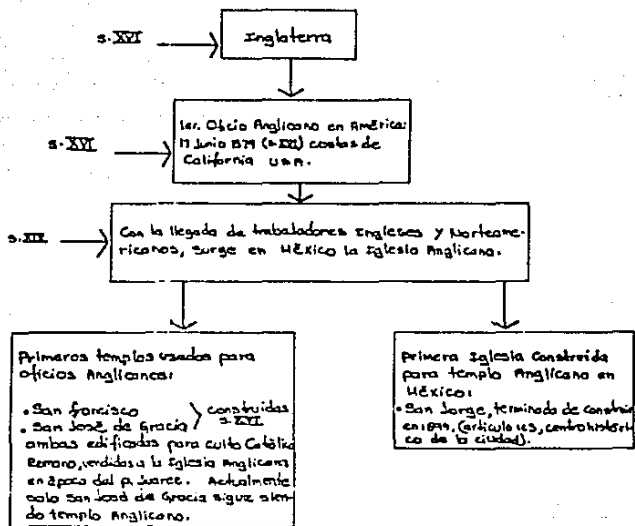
s. XVI

Inglaterra

s. XVI

1er. Oficio Anglicano en América: 17 Junio 1579 (s XVI) costas de California USA.

s. XIX

Con la llegada de trabajadores ingleses y norteamericanos, surge en MÉXICO la Iglesia Anglicana.

Primeros templos usados para oficios Anglicanos:
• San Francisco
• San José de Gracia
} construidas s. XVI
ambas edificadas para culto Católico Romano, vendidas a la Iglesia Anglicana en época del p. Juarez. Actualmente solo San José de Gracia sigue siendo templo Anglicano.

Primera Iglesia construida para templo Anglicano en México:
• San Jorge, terminada de construir en 1894. (articulo 125, centro histórico de la ciudad).